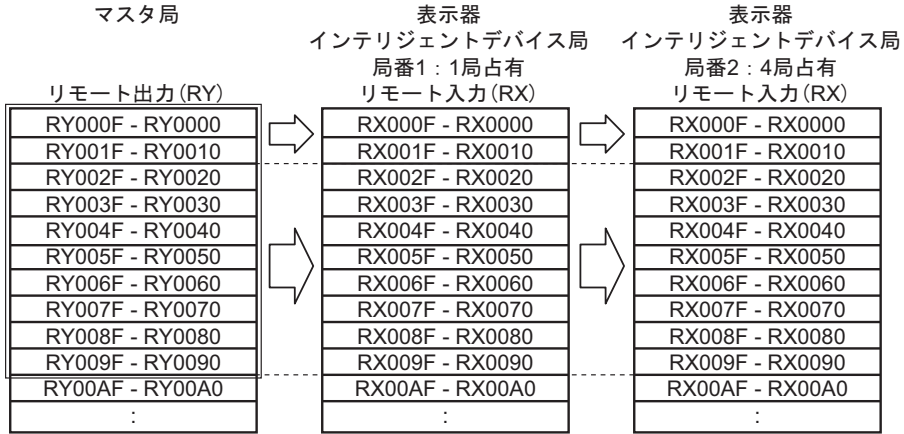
マスタ局

リモート出力(RY)

| RY000F - RY0000 |
|---|
| RY001F - RY0010 |
| RY002F - RY0020 |
| RY003F - RY0030 |
| RY004F - RY0040 |
| RY005F - RY0050 |
| RY006F - RY0060 |
| RY007F - RY0070 |
| RY008F - RY0080 |
| RY009F - RY0090 |
| RY00AF - RY00A0 |
| : |

表示器
インテリジェントデバイス局
局番1：1局占有
リモート入力(RX)

| RX000F - RX0000 |
|---|
| RX001F - RX0010 |
| RX002F - RX0020 |
| RX003F - RX0030 |
| RX004F - RX0040 |
| RX005F - RX0050 |
| RX006F - RX0060 |
| RX007F - RX0070 |
| RX008F - RX0080 |
| RX009F - RX0090 |
| RX00AF - RX00A0 |
| : |

表示器
インテリジェントデバイス局
局番2：4局占有
リモート入力(RX)

| RX000F - RX0000 |
|---|
| RX001F - RX0010 |
| RX002F - RX0020 |
| RX003F - RX0030 |
| RX004F - RX0040 |
| RX005F - RX0050 |
| RX006F - RX0060 |
| RX007F - RX0070 |
| RX008F - RX0080 |
| RX009F - RX0090 |
| RX00AF - RX00A0 |
| : |